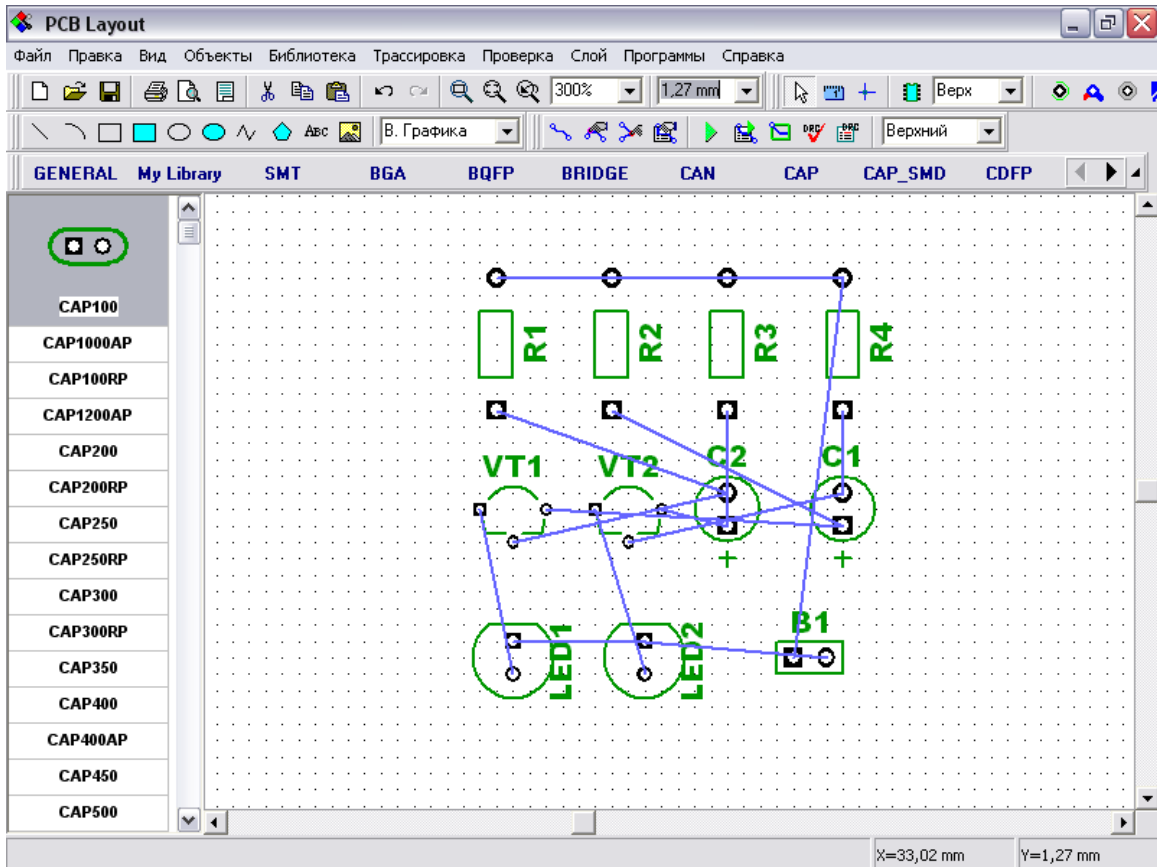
PCB Layout

Файл Правка Вид Объекты Библиотека Трассировка Проверка Слой Программы Справка

300% 1,27 mm Верх

Abc В. Графика Верхний

GENERAL My Library SMT BGA BQFP BRIDGE CAN CAP CAP_SMD CDFP

CAP100
CAP1000AP
CAP100RP
CAP1200AP
CAP200
CAP200RP
CAP250
CAP250RP
CAP300
CAP300RP
CAP350
CAP400
CAP400AP
CAP450
CAP500

R1 R2 R3 R4

VT1 VT2 C2 C1

+ +

B1

LED1 LED2

X=33,02 mm Y=1,27 mm